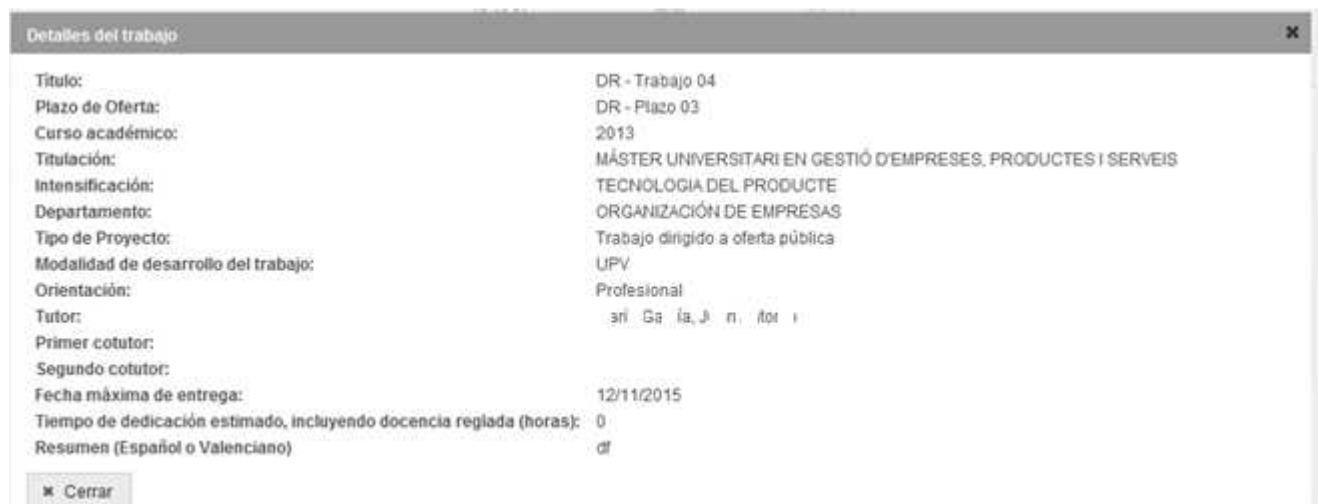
Detalles del trabajo

×

Titulo: DR - Trabajo 04
Plazo de Oferta: DR - Plazo 03
Curso académico: 2013
Titulación: MÁSTER UNIVERSITARI EN GESTIÓ D'EMPRESES, PRODUCTES I SERVEIS
Intensificación: TECNOLOGIA DEL PRODUCTE
Departamento: ORGANIZACIÓN DE EMPRESAS
Tipo de Proyecto: Trabajo dirigido a oferta pública
Modalidad de desarrollo del trabajo: UPV
Orientación: Profesional
Tutor: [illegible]
Primer cotutor:
Segundo cotutor:
Fecha máxima de entrega: 12/11/2015
Tiempo de dedicación estimado, incluyendo docencia reglada (horas): 0
Resumen (Español o Valenciano) df

× Cerrar